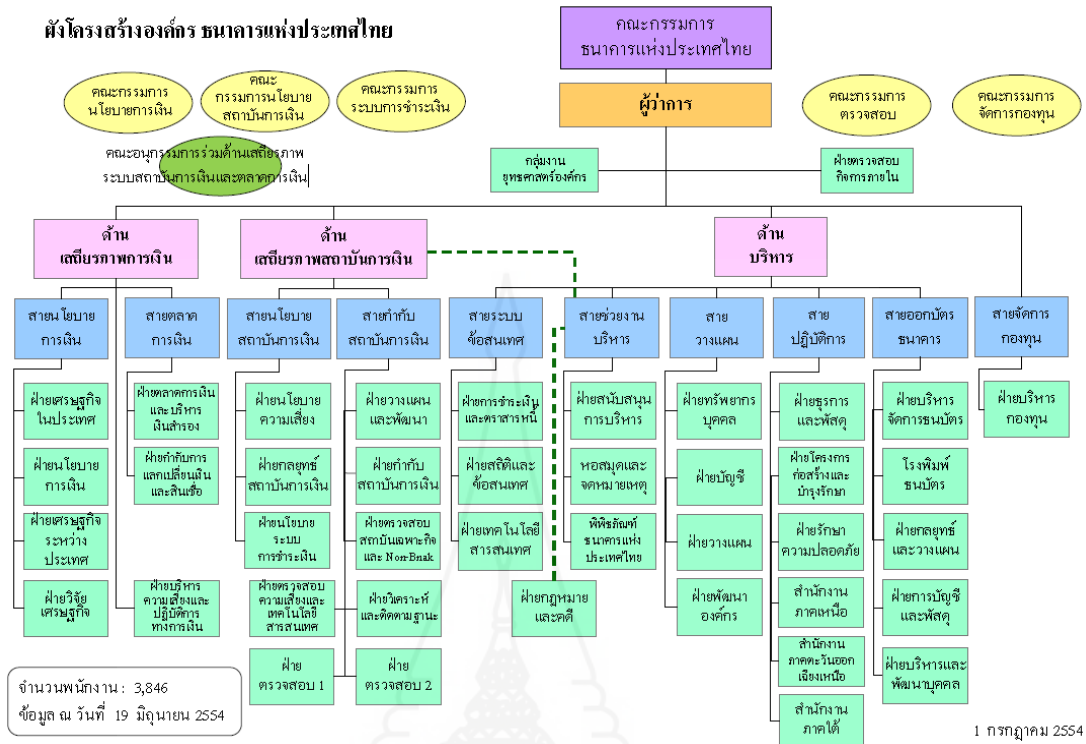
ผังโครงสร้างองค์กร ธนาคารแห่งประเทศไทย

คณะกรรมการ ธนาคารแห่งประเทศไทย

ผู้ว่าการ

คณะกรรมการ นโยบายการเงิน

คณะ กรรมการนโยบาย สถาบันการเงิน

คณะกรรมการ ระบบการชำระเงิน

คณะกรรมการ ตรวจสอบ

คณะกรรมการ จัดการกองทุน

คณะอนุกรรมการร่วมด้านเสถียรภาพ ระบบสถาบันการเงินและตลาดการเงิน

กลุ่มงาน ยุทธศาสตร์องค์กร

ฝ่ายตรวจสอบ กิจการภายใน

ด้าน เสถียรภาพการเงิน

ด้าน เสถียรภาพสถาบันการเงิน

ด้าน บริหาร

สายนโยบาย การเงิน

สายตลาด การเงิน

สายนโยบาย สถาบันการเงิน

สายกำกับ สถาบันการเงิน

สายระบบ ข้อสนเทศ

สายช่วยงาน บริหาร

สาย วางแผน

สาย ปฏิบัติการ

สายออกบัตร ธนาคาร

สายจัดการ กองทุน

ฝ่ายเศรษฐกิจ ในประเทศ

ฝ่ายนโยบาย การเงิน

ฝ่ายเศรษฐกิจ ระหว่าง ประเทศ

ฝ่ายวิจัย เศรษฐกิจ

ฝ่ายตลาดการเงิน และบริหาร เงินสำรอง

ฝ่ายกำกับการ แลกเปลี่ยนเงิน และสินเชื่อ

ฝ่ายบริหาร ความเสี่ยงและ ปฏิบัติการ ทางการเงิน

ฝ่ายนโยบาย ความเสี่ยง

ฝ่ายกลยุทธ์ สถาบันการเงิน

ฝ่ายนโยบาย ระบบ การชำระเงิน

ฝ่ายตรวจสอบ ความเสี่ยงและ เทคโนโลยี สารสนเทศ

ฝ่าย ตรวจสอบ 1

ฝ่ายวางแผน และพัฒนา

ฝ่ายกำกับ สถาบันการเงิน

ฝ่ายตรวจสอบ สถาบันเฉพาะกิจ และ Non-Bank

ฝ่ายวิเคราะห์ และติดตามฐานะ

ฝ่าย ตรวจสอบ 2

ฝ่ายการชำระเงิน และตราสารหนี้

ฝ่ายสถิติและ ข้อสนเทศ

ฝ่ายเทคโนโลยี สารสนเทศ

ฝ่ายกฎหมาย และคดี

ฝ่ายสนับสนุน การบริหาร

หอสมุดและ จดหมายเหตุ

พิพิธภัณฑ์ ธนาคารแห่ง ประเทศไทย

ฝ่ายทรัพยากร บุคคล

ฝ่ายบัญชี

ฝ่ายวางแผน

ฝ่ายพัฒนา องค์กร

ฝ่ายธุรการ และพัสดุ

ฝ่ายโครงการ ก่อสร้างและ บำรุงรักษา

ฝ่ายรักษา ความปลอดภัย

สำนักงาน ภาคเหนือ

สำนักงาน ภาคตะวันออก เฉียงเหนือ

สำนักงาน ภาคใต้

ฝ่ายบริหาร จัดการธนบัตร

โรงพิมพ์ ธนบัตร

ฝ่ายกลยุทธ์ และวางแผน

ฝ่ายการบัญชี และพัสดุ

ฝ่ายบริหารและ พัฒนาบุคคล

ฝ่ายบริหาร กองทุน

จำนวนพนักงาน : 3,846
ข้อมูล ณ วันที่ 19 มิถุนายน 2554

1 กรกฎาคม 2554